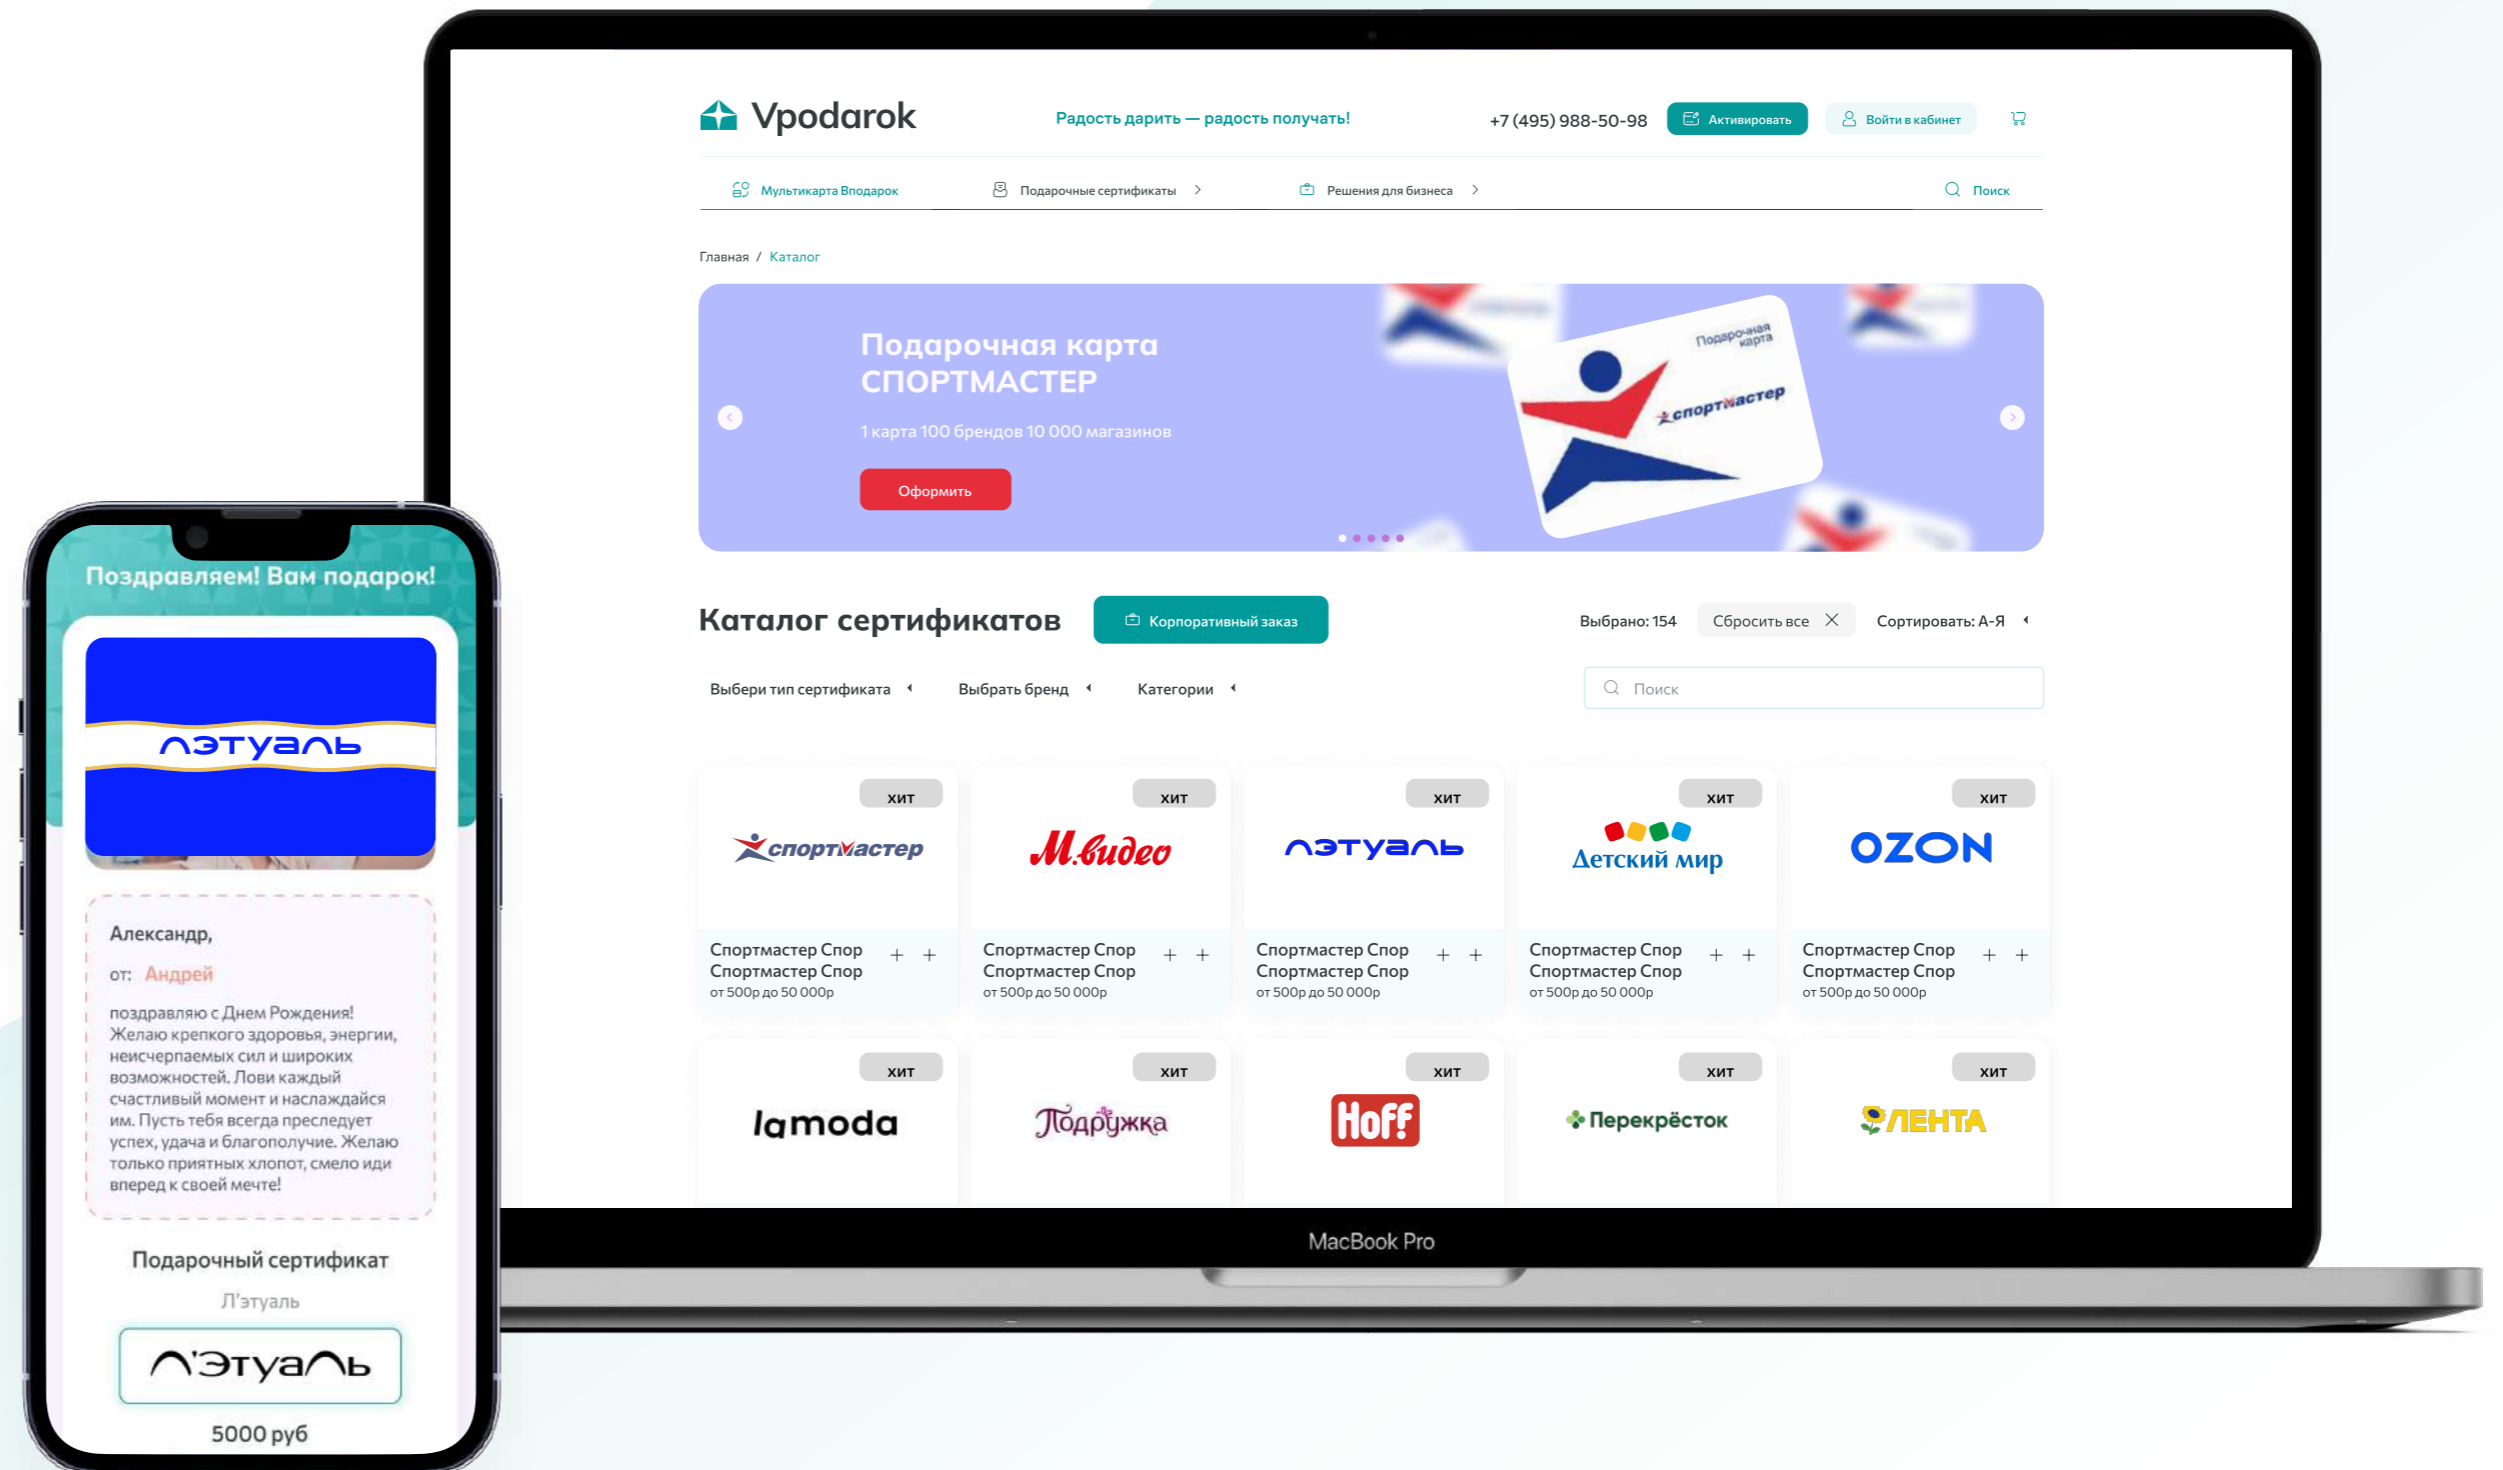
Vpodarok

Радость дарить — радость получать!

+7 (495) 988-50-98

Активировать

Войти в кабинет

Мультикарта Вподарок

Подарочные сертификаты

Решения для бизнеса

Поиск

Главная / Каталог

Подарочная карта СПОРТМАСТЕР

1 карта 100 брендов 10 000 магазинов

Оформить

Подарочная карта
спортмастер

Каталог сертификатов

Корпоративный заказ

Выбрано: 154

Сбросить все

Сортировать: А-Я

Выбери тип сертификата

Выбрать бренд

Категории

Поиск

хит
спортмастер
Спортмастер Спор Спортмастер Спор
от 500р до 50 000р

хит
М.Видео
Спортмастер Спор Спортмастер Спор
от 500р до 50 000р

хит
лэтуаль
Спортмастер Спор Спортмастер Спор
от 500р до 50 000р

хит
Детский мир
Спортмастер Спор Спортмастер Спор
от 500р до 50 000р

хит
OZON
Спортмастер Спор Спортмастер Спор
от 500р до 50 000р

хит
lamoda

хит
Подружка

хит
Hoff

хит
Перекрёсток

хит
ЛЕНТА

MacBook Pro

Поздравляем! Вам подарок!

лэтуаль

Александр,

от: Андрей

поздравляю с Днем Рождения! Желаю крепкого здоровья, энергии, неисчерпаемых сил и широких возможностей. Лови каждый счастливый момент и наслаждайся им. Пусть тебя всегда преследует успех, удача и благополучие. Желаю только приятных хлопот, смело иди вперед к своей мечте!

Подарочный сертификат

Л'этуаль

Л'Этуаль

5000 руб